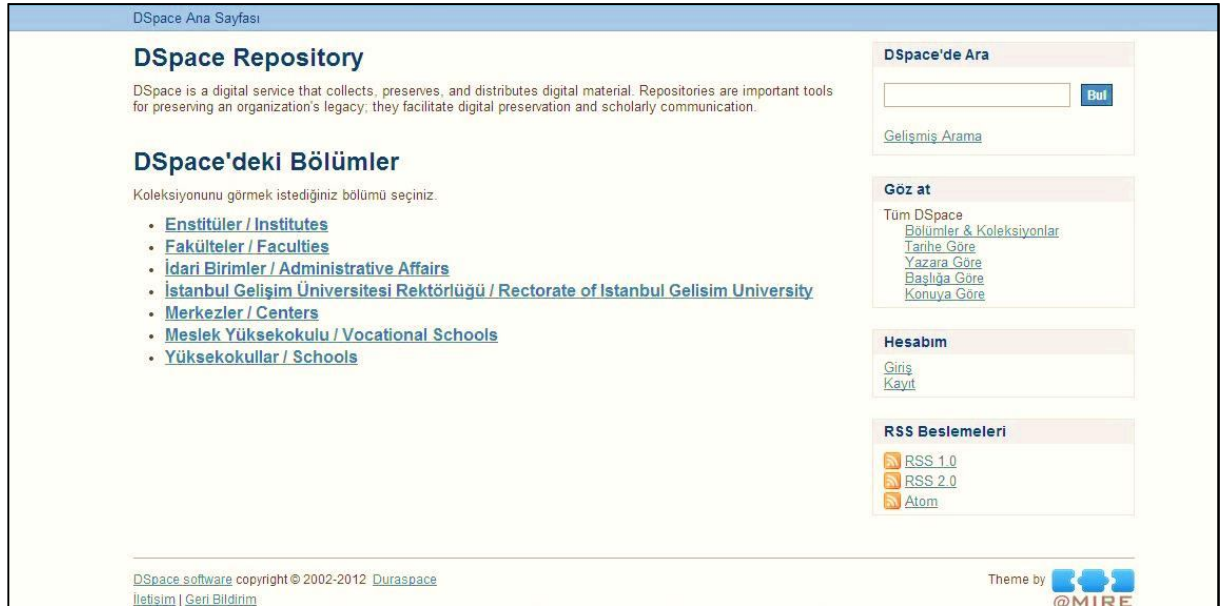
DSpace Ana Sayfası

DSpace Repository

DSpace is a digital service that collects, preserves, and distributes digital material. Repositories are important tools for preserving an organization's legacy; they facilitate digital preservation and scholarly communication.

DSpace'deki Bölümler

Koleksiyonunu görmek istediğiniz bölümü seçiniz.

- Enstitüler / Institutes
- Fakülteler / Faculties
- İdari Birimler / Administrative Affairs
- İstanbul Gelişim Üniversitesi Rektörlüğü / Rectorate of Istanbul Gelisim University
- Merkezler / Centers
- Meslek Yüksekokulu / Vocational Schools
- Yüksekokullar / Schools

DSpace'de Ara

Bul

Gelişmiş Arama

Göz at

Tüm DSpace
Bölümler & Koleksiyonlar
Tarihe Göre
Yazara Göre
Başlığa Göre
Konuya Göre

Hesabım

Giriş
Kayıt

RSS Beslemeleri

RSS 1.0
RSS 2.0
Atom

DSpace software copyright © 2002-2012 Duraspace
İletişim | Geri Bildirim

Theme by @MIRE